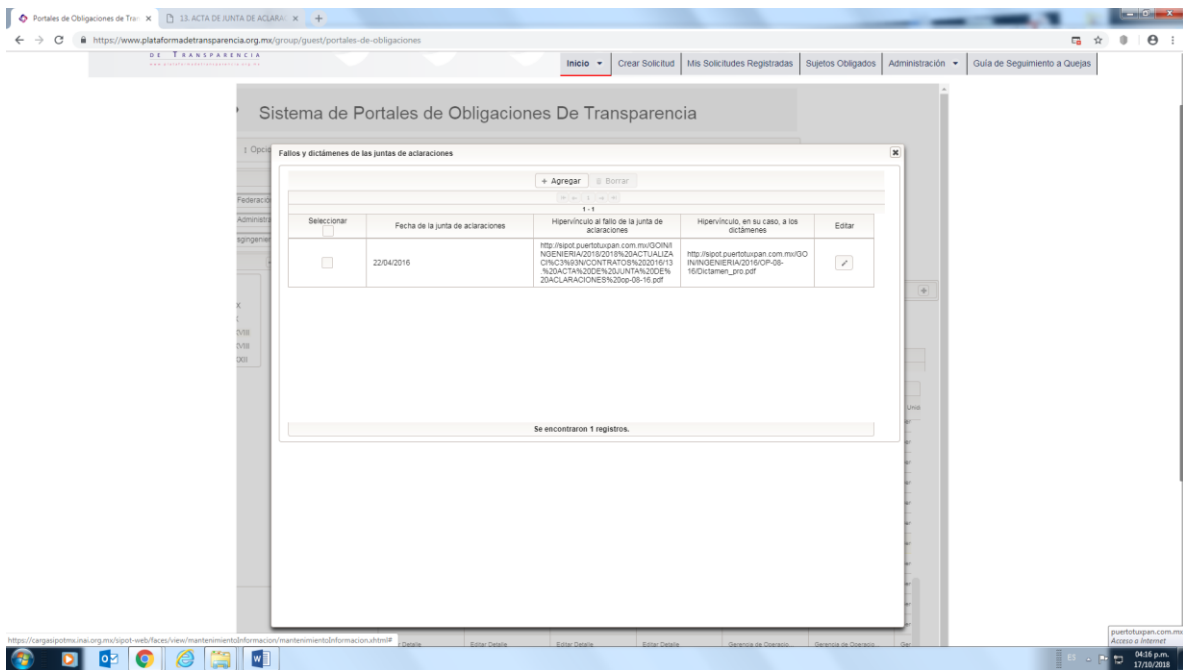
Portales de Obligaciones de Tra ×
13. ACTA DE JUNTA DE ACLARA ×
https://www.plataformadetransparencia.org.mx/group/guest/portales-de-obligaciones

DE TRANSPARENCIA

Inicio ▾ | Crear Solicitud | Mis Solicitudes Registradas | Sujetos Obligados | Administración ▾ | Guía de Seguimiento a Quejas

Sistema de Portales de Obligaciones De Transparencia

Fallos y dictámenes de las juntas de aclaraciones

+ Agregar | Borrar

1 - 1

| Seleccionar | Fecha de la junta de aclaraciones | Hipervínculo al fallo de la junta de aclaraciones | Hipervínculo, en su caso, a los dictámenes | Editar |
|---|---|---|---|---|
| | 22/04/2016 | http://sipot.puertotuxpan.com.mx/GOIN/INGENIERIA/2018/2018%20ACTUALIZACI%C3%93N/CONTRATOS%202016/13.%20ACTA%20DE%20JUNTA%20DE%20ACLARACIONES%20op-08-16.pdf | http://sipot.puertotuxpan.com.mx/GOIN/INGENIERIA/2016/OP-08-16/Dictamen_pro.pdf | |

Se encontraron 1 registros.

https://cargasipotmx.inai.org.mx/sipot-web/faces/view/mantenimientoInformacion/mantenimientoInformacion.xhtml#

puertotuxpan.com.mx
Acceso a Internet

04:16 p.m.
17/10/2018